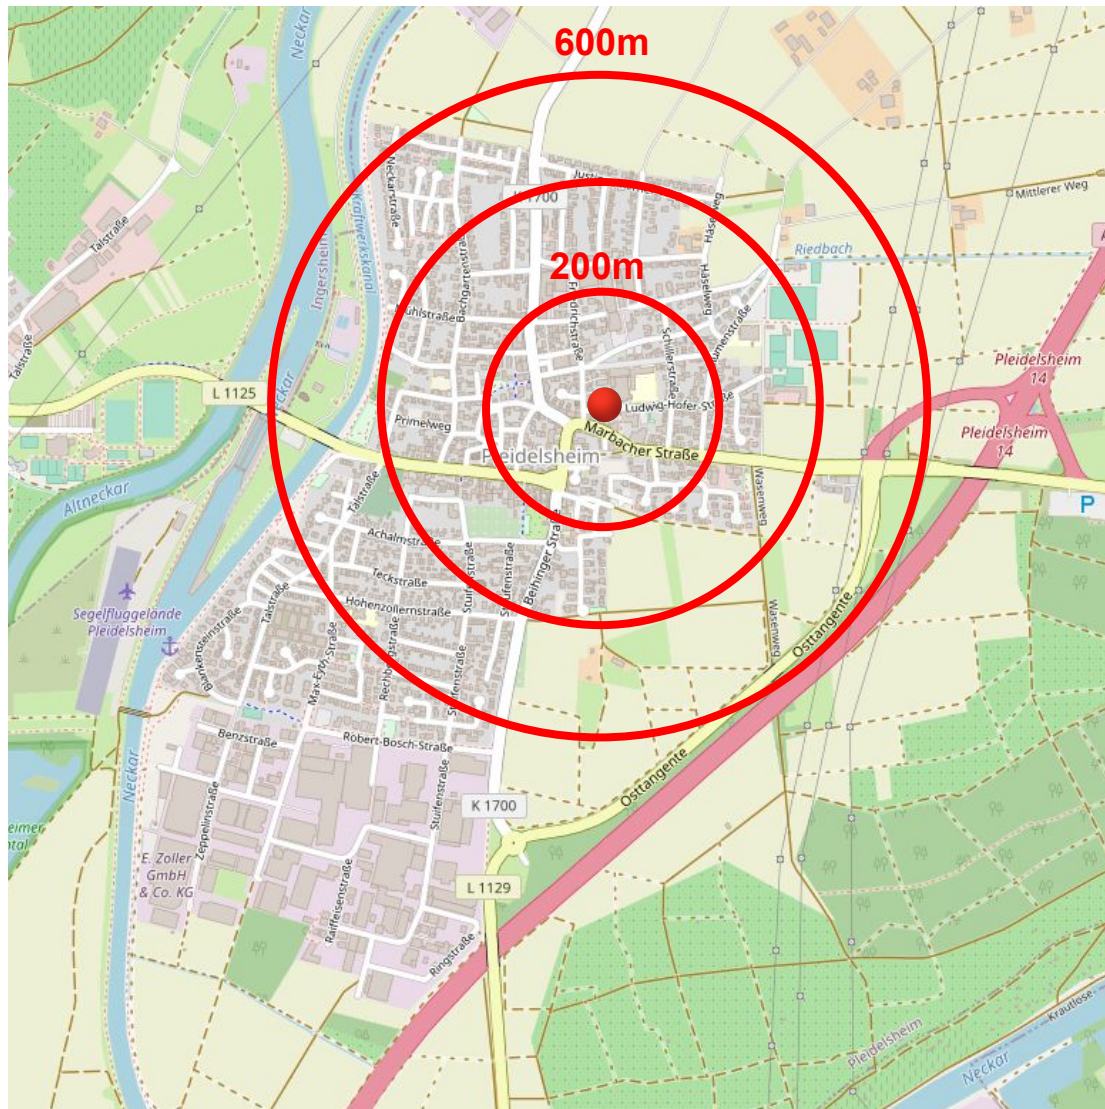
600m

200m

Neckar

Talstraße

Talstraße

Neckarstraße

K 1700

Justi

Kraftwerkskanal

Ingersheim

Mittlerer Weg

Riedbach

Häselweg

Bachgartenstraße

Kuhlstraße

Friedrichstraße

Schillerstraße

L 1125

Neckar

Pleidelsheim 14

Pleidelsheim 14

Primelweg

Ludwig-Hofer-Straße

Marbacher Straße

Pleidelsheim

Wasenweg

Altneckar

Talstraße

Achalmstraße

Teckstraße

Hohenzollernstraße

Stuifenstraße

Stufenstraße

Beihinger Straße

Segelfluggelände Pleidelsheim

Blankensteinstraße

Talstraße

Max-Eyth-Straße

Wasenweg

Osttangente

Osttangente

Benzstraße

Robert-Bosch-Straße

Neckar

Zeppelinstraße

Stuifenstraße

K 1700

E. Zoller GmbH & Co. KG

L 1129

Raiffeisenstraße

Ringstraße

Pleidelsheim

Neckar

Krautlose

P